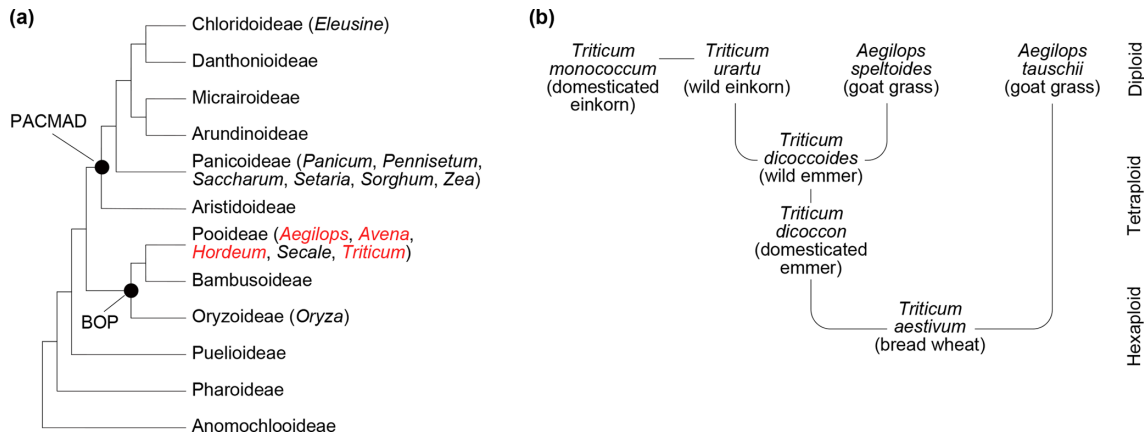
(a)

Chloridoideae (*Eleusine*)

Danthonioideae

Micrairoideae

Arundinoideae

PACMAD

Panicoideae (*Panicum*, *Pennisetum*, *Saccharum*, *Setaria*, *Sorghum*, *Zea*)

Aristidoideae

Pooideae (*Aegilops*, *Avena*, *Hordeum*, *Secale*, *Triticum*)

Bambusoideae

BOP

Oryzoideae (*Oryza*)

Puelioideae

Pharoideae

Anomochlooideae

(b)

*Triticum monococcum* (domesticated einkorn)

*Triticum urartu* (wild einkorn)

*Aegilops speltoides* (goat grass)

*Aegilops tauschii* (goat grass)

Diploid

*Triticum dicoccoides* (wild emmer)

*Triticum dicoccon* (domesticated emmer)

Tetraploid

*Triticum aestivum* (bread wheat)

Hexaploid